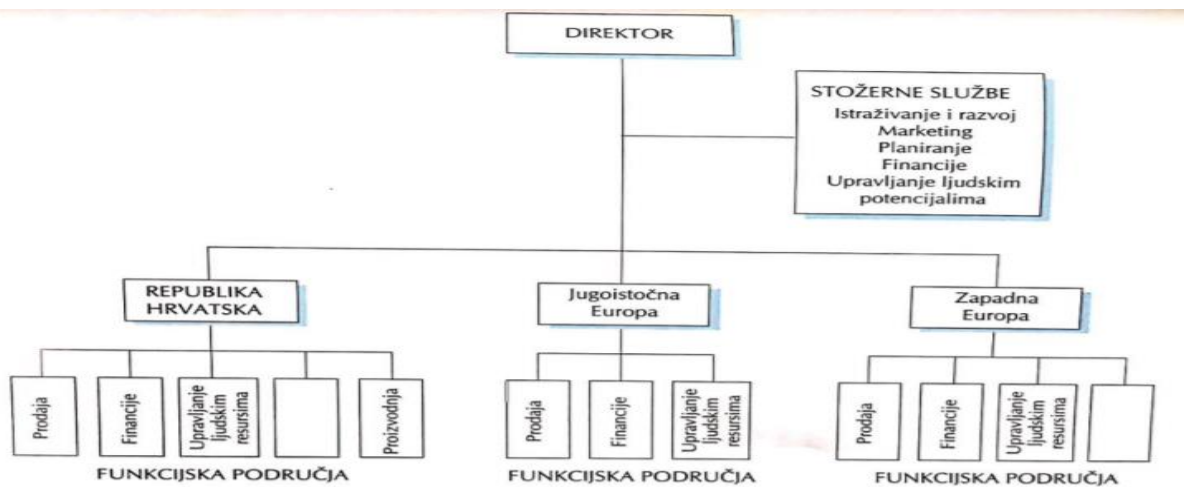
DIREKTOR

STOŽERNE SLUŽBE
Istraživanje i razvoj
Marketing
Planiranje
Financije
Upravljanje ljudskim potencijalima

REPUBLIKA HRVATSKA

Prodaja
Financije
Upravljanje ljudskim resursima
Proizvodnja

FUNKCIJSKA PODRUČJA

Jugoistočna Europa

Prodaja
Financije
Upravljanje ljudskim resursima

FUNKCIJSKA PODRUČJA

Zapadna Europa

Prodaja
Financije
Upravljanje ljudskim resursima

FUNKCIJSKA PODRUČJA